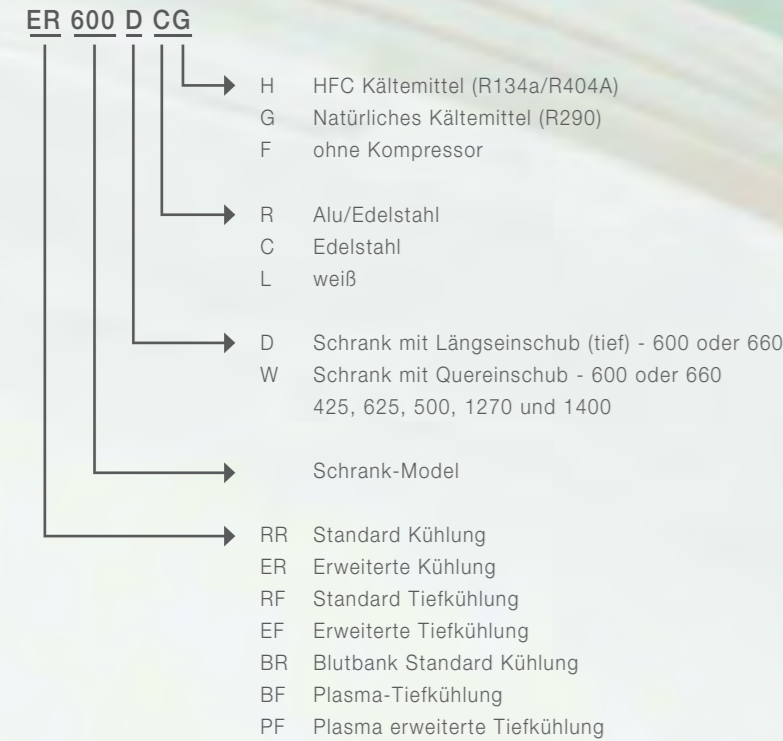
ER 600 D CG

H HFC Kältemittel (R134a/R404A)
G Natürliches Kältemittel (R290)
F ohne Kompressor

R Alu/Edelstahl
C Edelstahl
L weiß

D Schrank mit Längseinschub (tief) - 600 oder 660
W Schrank mit Quereinschub - 600 oder 660
425, 625, 500, 1270 und 1400

Schrank-Model

RR Standard Kühlung
ER Erweiterte Kühlung
RF Standard Tiefkühlung
EF Erweiterte Tiefkühlung
BR Blutbank Standard Kühlung
BF Plasma-Tiefkühlung
PF Plasma erweiterte Tiefkühlung